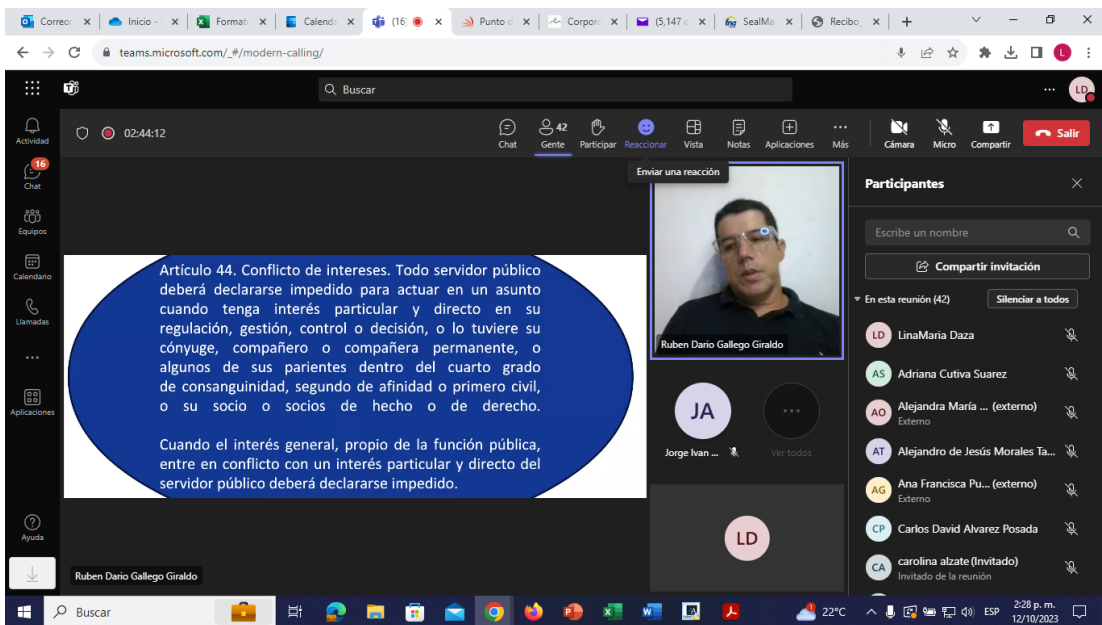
Correo | Inicio - | Format | Calend | (16) | Punto d | Corpor | (5,147 | SealMa | Recibo

teams.microsoft.com/_#/modern-calling/

Buscar

LD

Actividad
16
Chat
Equipos
Calendario
Llamadas
...
Aplicaciones
Ayuda

02:44:12

Chat
42
Gente
Participar
Reaccionar
Vista
Notas
Aplicaciones
...
Más
Cámara
Micro
Compartir
Salir

Enviar una reacción

Artículo 44. Conflicto de intereses. Todo servidor público deberá declararse impedido para actuar en un asunto cuando tenga interés particular y directo en su regulación, gestión, control o decisión, o lo tuviere su cónyuge, compañero o compañera permanente, o algunos de sus parientes dentro del cuarto grado de consanguinidad, segundo de afinidad o primero civil, o su socio o socios de hecho o de derecho.

Cuando el interés general, propio de la función pública, entre en conflicto con un interés particular y directo del servidor público deberá declararse impedido.

Ruben Dario Gallego Giraldo

Ruben Dario Gallego Giraldo

JA
Jorge Ivan ...
Ver todos

LD

Participantes

Escribe un nombre

Compartir invitación

En esta reunión (42)
Silenciar a todos

LD LinaMaria Daza
AS Adriana Cutiva Suarez
AO Alejandra María ... (externo)
Externo
AT Alejandro de Jesús Morales Ta...
AG Ana Francisca Pu... (externo)
Externo
CP Carlos David Alvarez Posada
CA carolina alzate (Invitado)
Invitado de la reunión

Buscar
22°C
ESP
2:28 p. m.
12/10/2023